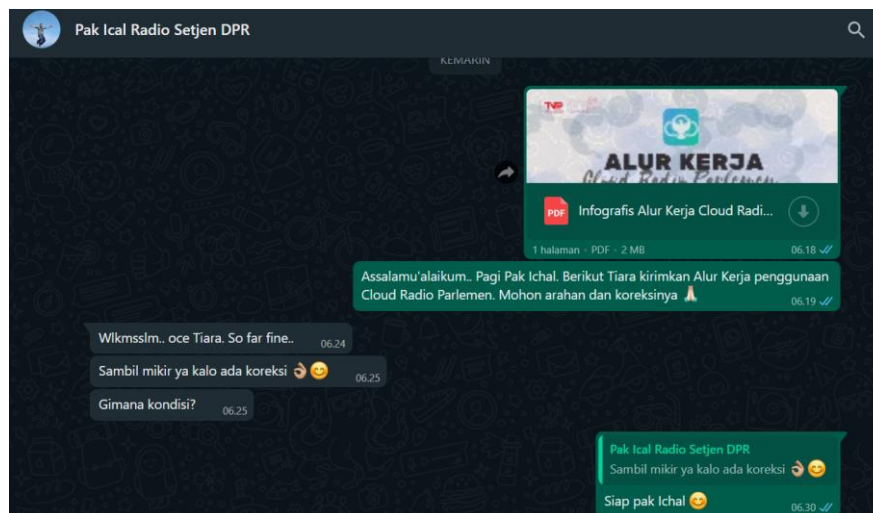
Pak Ical Radio Setjen DPR

KEMARIN

TVR

ALUR KERJA

Cloud Radio Parlemen

PDF Infografis Alur Kerja Cloud Radi...

1 halaman · PDF · 2 MB 06.18

Assalamu'alaikum.. Pagi Pak Ichal. Berikut Tiara kirimkan Alur Kerja penggunaan Cloud Radio Parlemen. Mohon arahan dan koreksinya 🙏 06.19

Wlkmsslm.. oce Tiara. So far fine.. 06.24

Sambil mikir ya kalo ada koreksi 👌😊 06.25

Gimana kondisi? 06.25

Pak Ical Radio Setjen DPR
Sambil mikir ya kalo ada koreksi 👌😊

Siap pak Ichal 😊 06.30